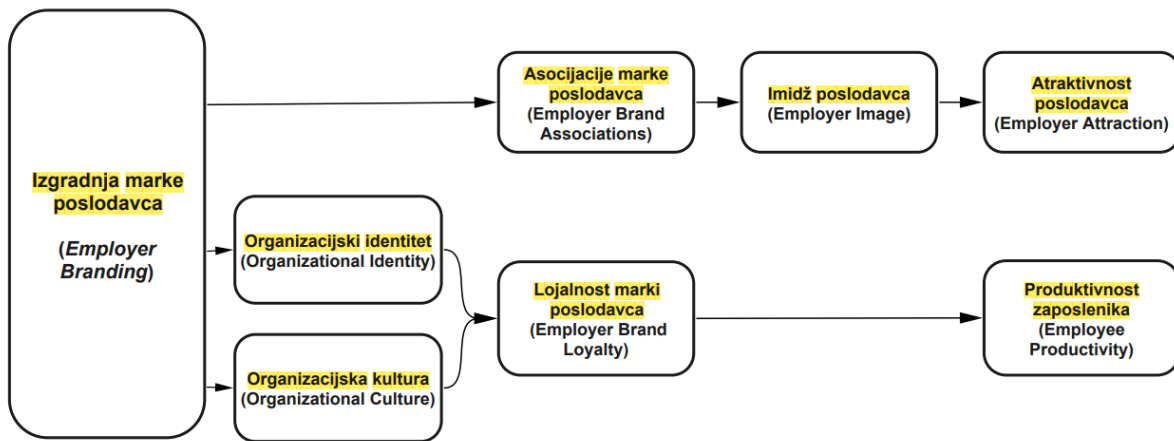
Izgradnja marke poslodavca

(*Employer Branding*)

Asocijacije marke poslodavca (Employer Brand Associations)

Imidž poslodavca (Employer Image)

Atraktivnost poslodavca (Employer Attraction)

Organizacijski identitet (Organizational Identity)

Organizacijska kultura (Organizational Culture)

Lojalnost marki poslodavca (Employer Brand Loyalty)

Produktivnost zaposlenika (Employee Productivity)